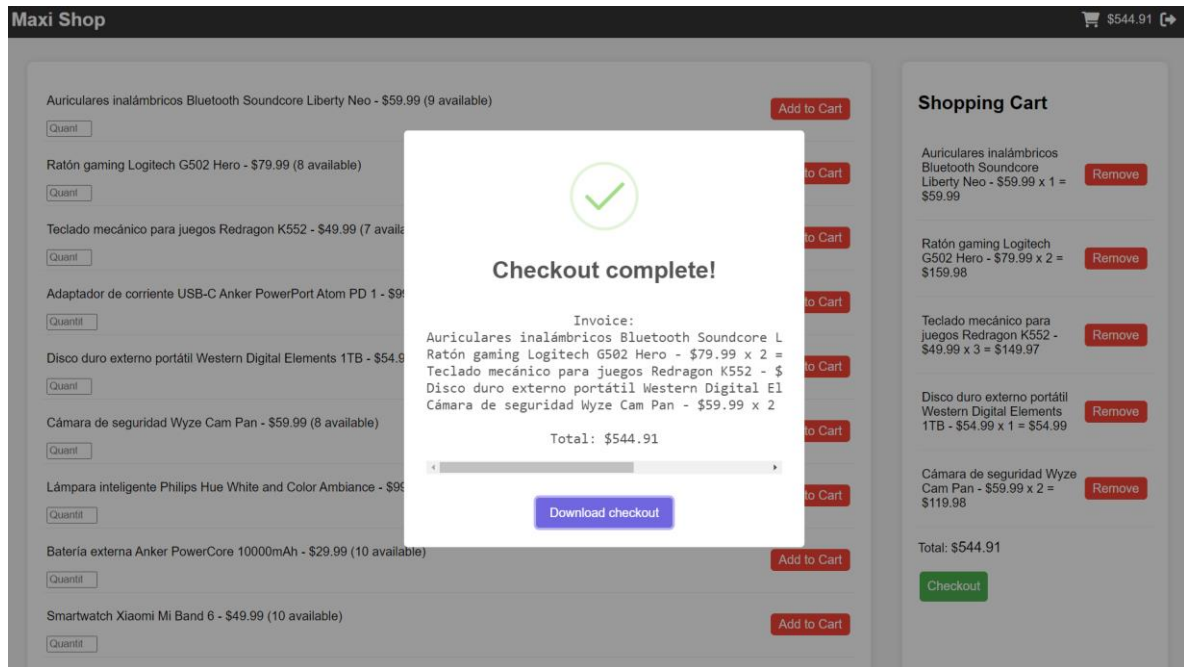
Maxi Shop

$544.91

Auriculares inalámbricos Bluetooth Soundcore Liberty Neo - $59.99 (9 available)
Quant
Add to Cart

Ratón gaming Logitech G502 Hero - $79.99 (8 available)
Quant
to Cart

Teclado mecánico para juegos Redragon K552 - $49.99 (7 availa
Quant
to Cart

Adaptador de corriente USB-C Anker PowerPort Atom PD 1 - $9
Quantit
to Cart

Disco duro externo portátil Western Digital Elements 1TB - $54.9
Quant
to Cart

Cámara de seguridad Wyze Cam Pan - $59.99 (8 available)
Quant
to Cart

Lámpara inteligente Philips Hue White and Color Ambiance - $9
Quantit
to Cart

Batería externa Anker PowerCore 10000mAh - $29.99 (10 available)
Quantit
Add to Cart

Smartwatch Xiaomi Mi Band 6 - $49.99 (10 available)
Quantit
Add to Cart

Checkout complete!

Invoice:
Auriculares inalámbricos Bluetooth Soundcore L
Ratón gaming Logitech G502 Hero - $79.99 x 2 =
Teclado mecánico para juegos Redragon K552 - $
Disco duro externo portátil Western Digital El
Cámara de seguridad Wyze Cam Pan - $59.99 x 2

Total: $544.91

Download checkout

Shopping Cart

Auriculares inalámbricos Bluetooth Soundcore Liberty Neo - $59.99 x 1 = $59.99
Remove

Ratón gaming Logitech G502 Hero - $79.99 x 2 = $159.98
Remove

Teclado mecánico para juegos Redragon K552 - $49.99 x 3 = $149.97
Remove

Disco duro externo portátil Western Digital Elements 1TB - $54.99 x 1 = $54.99
Remove

Cámara de seguridad Wyze Cam Pan - $59.99 x 2 = $119.98
Remove

Total: $544.91

Checkout